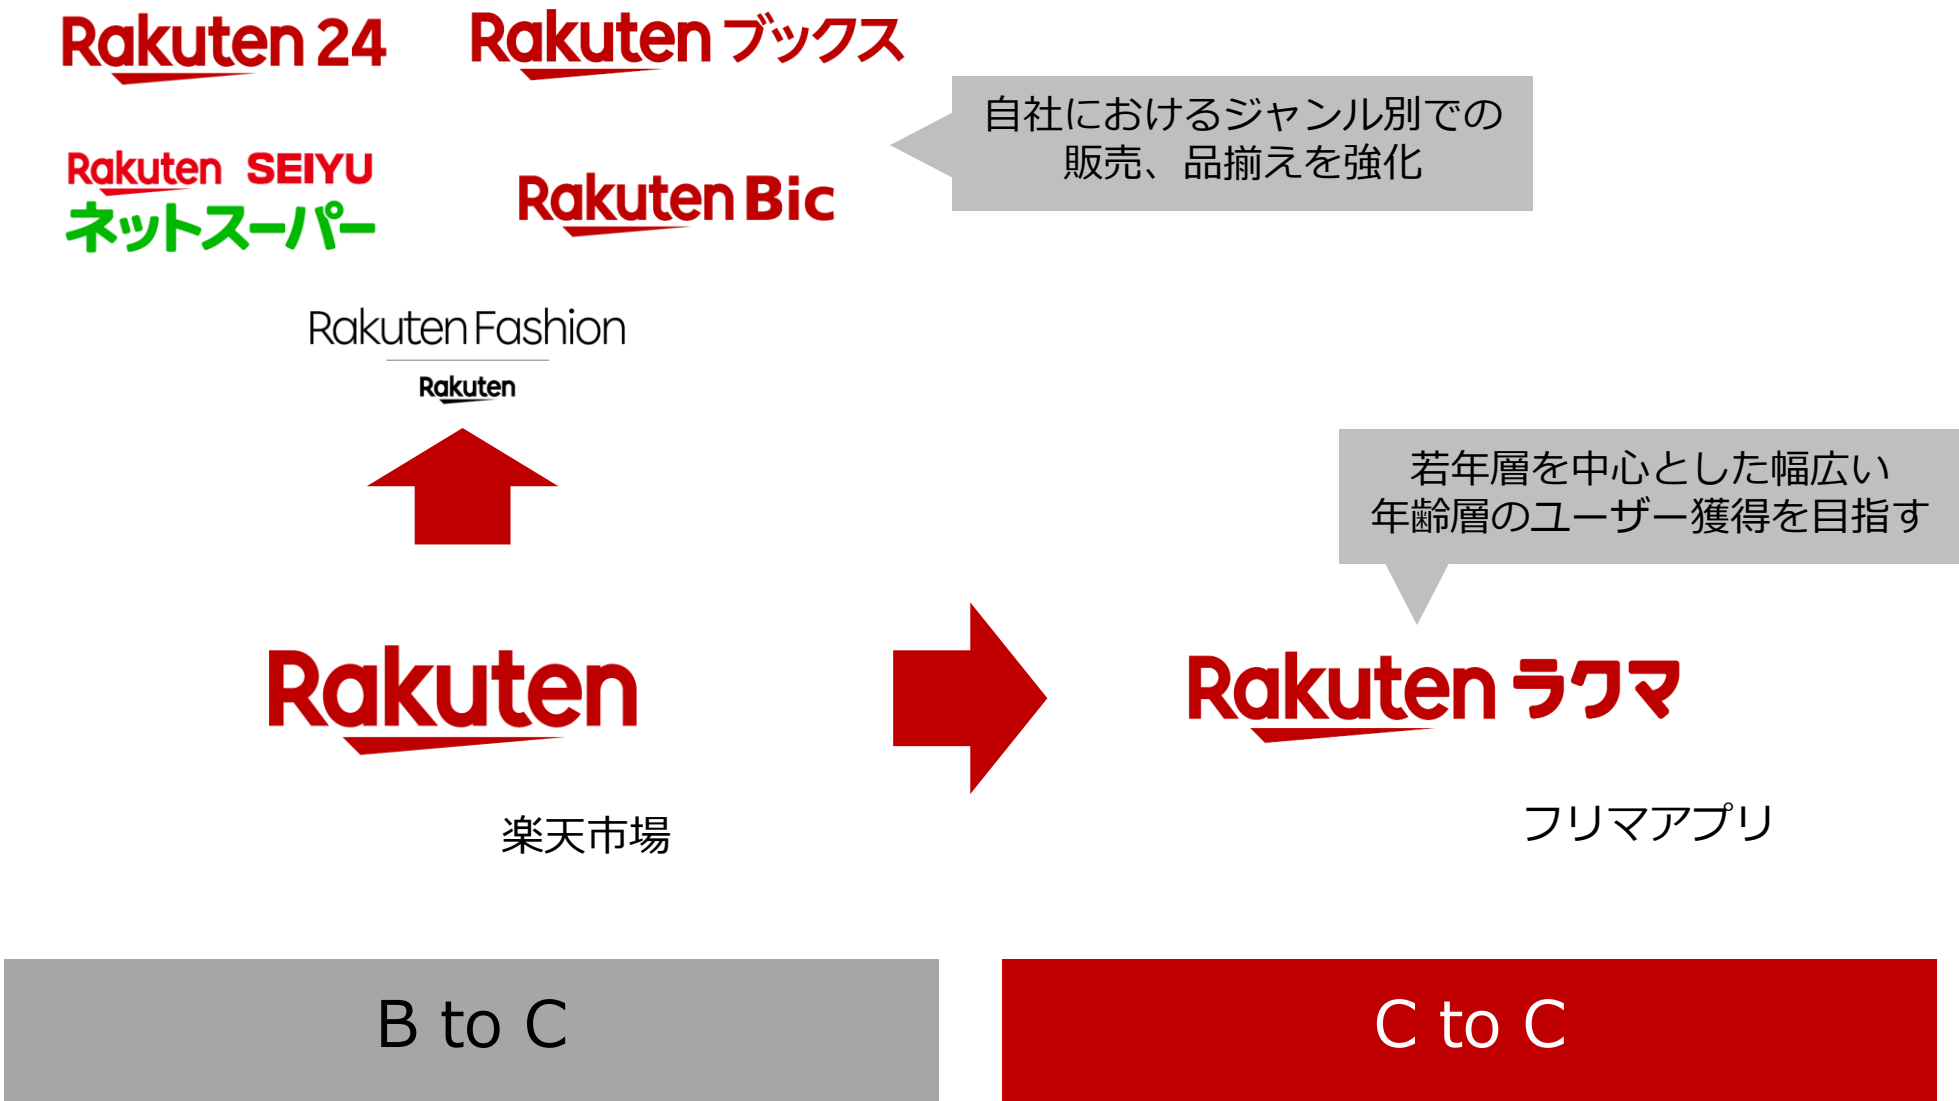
Rakuten 24

Rakuten ブックス

自社におけるジャンル別での販売、品揃えを強化

Rakuten SEIYU ネットスーパー

Rakuten Bic

Rakuten Fashion
Rakuten

若年層を中心とした幅広い年齢層のユーザー獲得を目指す

Rakuten

Rakuten ラクマ

楽天市場

フリマアプリ

B to C

C to C